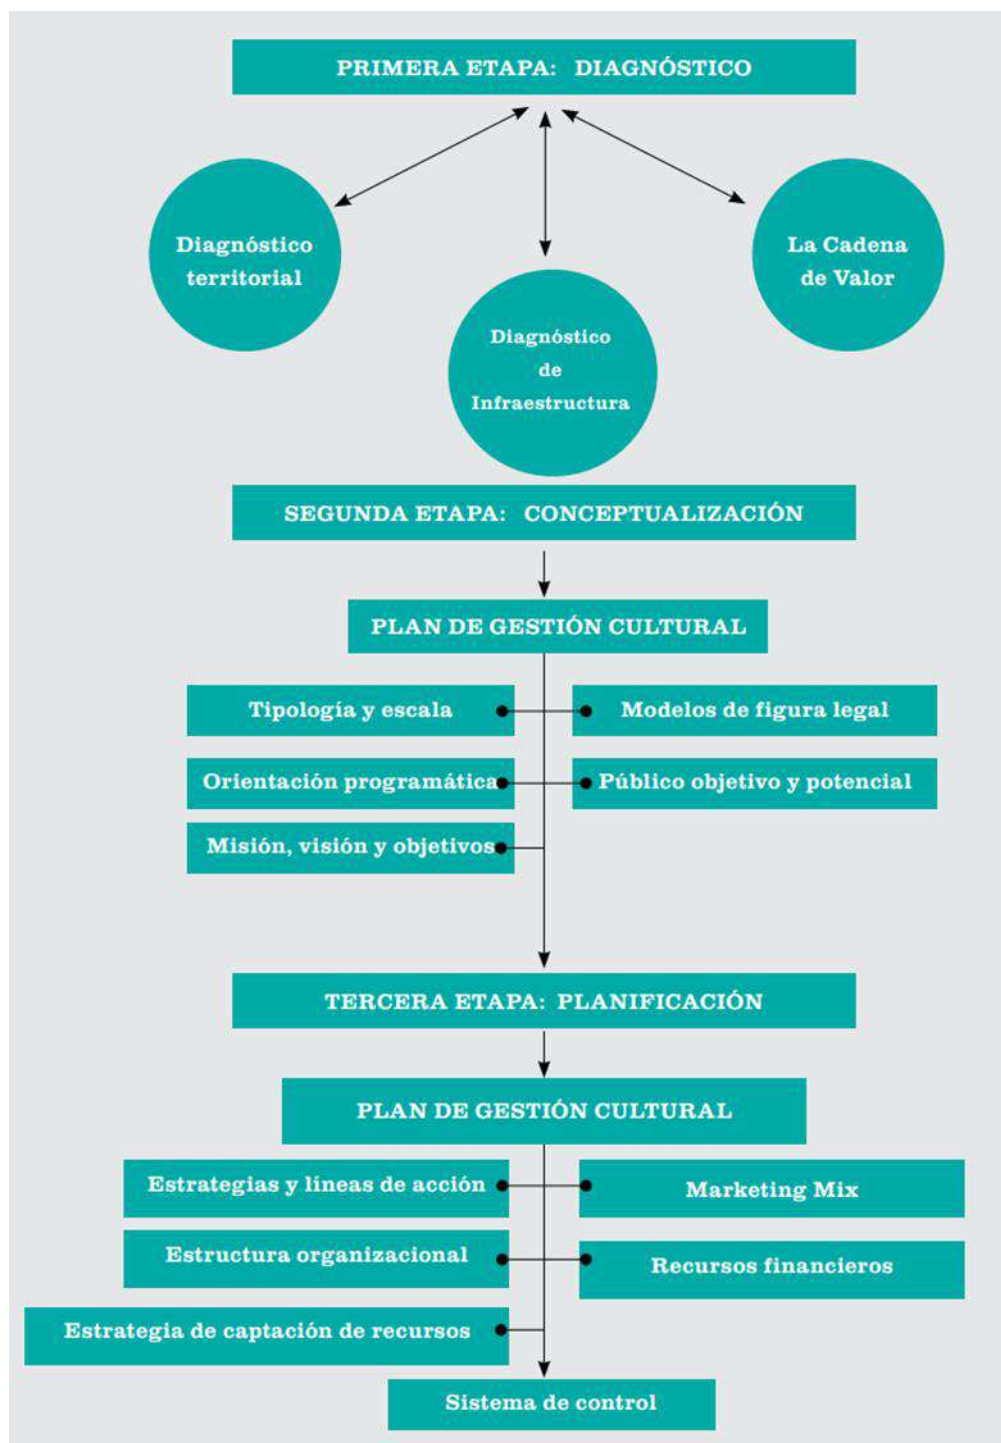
PRIMERA ETAPA: DIAGNÓSTICO

Diagnóstico territorial

La Cadena de Valor

Diagnóstico de Infraestructura

SEGUNDA ETAPA: CONCEPTUALIZACIÓN

PLAN DE GESTIÓN CULTURAL

Tipología y escala

Modelos de figura legal

Orientación programática

Público objetivo y potencial

Misión, visión y objetivos

TERCERA ETAPA: PLANIFICACIÓN

PLAN DE GESTIÓN CULTURAL

Estrategias y líneas de acción

Marketing Mix

Estructura organizacional

Recursos financieros

Estrategia de captación de recursos

Sistema de control